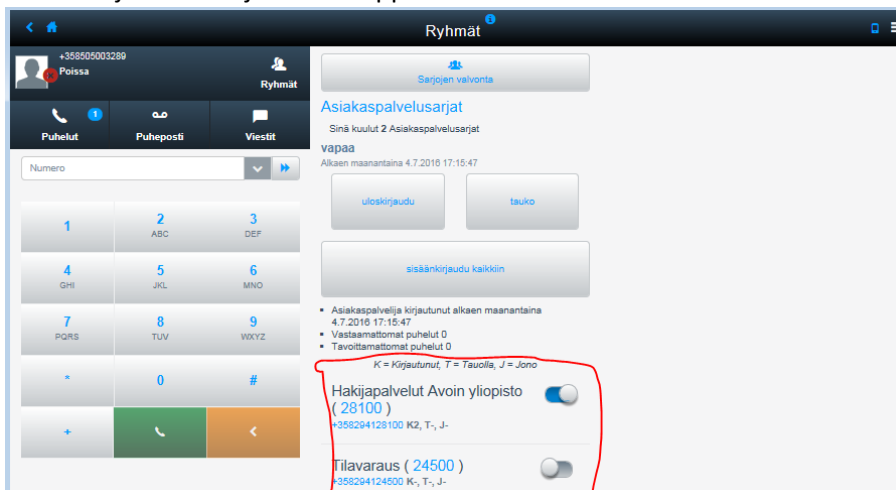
Ryhmät

+358505003289
Poissa

Ryhmät

1
Puhelut

Puheposti

Viestit

Numero

| 1 | 2 ABC | 3 DEF |
|---|---|---|
| 4 GHI | 5 JKL | 6 MNO |
| 7 PQRS | 8 TUV | 9 WXYZ |
| * | 0 | # |
| + | | |

Sarjojen valvonta

Asiakaspalvelusarjat

Sinä kuulut 2 Asiakaspalvelusarjat

vapaa

Alkaen maanantaina 4.7.2016 17:15:47

uloskirjaudu

tauko

sisäänkirjaudu kaikkiin

- Asiakaspalvelija kirjautunut alkaen maanantaina 4.7.2016 17:15:47
- Vastaamattomat puhelut 0
- Tavoittamattomat puhelut 0

K = Kirjautunut, T = Tauolla, J = Jono

Hakijapalvelut Avoin yliopisto ( 28100 )
+358294128100 K2, T-, J-

Tilavaraus ( 24500 )
+358294124500 K-, T-, J-